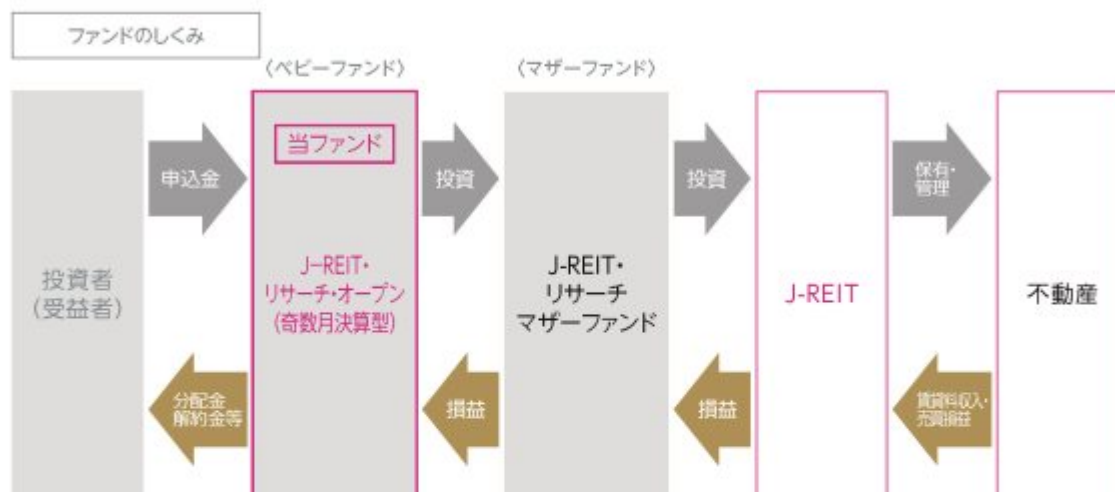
ファンドのしくみ

〈ベビーファンド〉

〈マザーファンド〉

投資者
(受益者)

申込金

分配金
解約金等

当ファンド

J-REIT・
リサーチ・オープン
(奇数月決算型)

投資

損益

J-REIT・
リサーチ
マザーファンド

投資

損益

J-REIT

保有・
管理

賃貸料収入・
売買損益

不動産